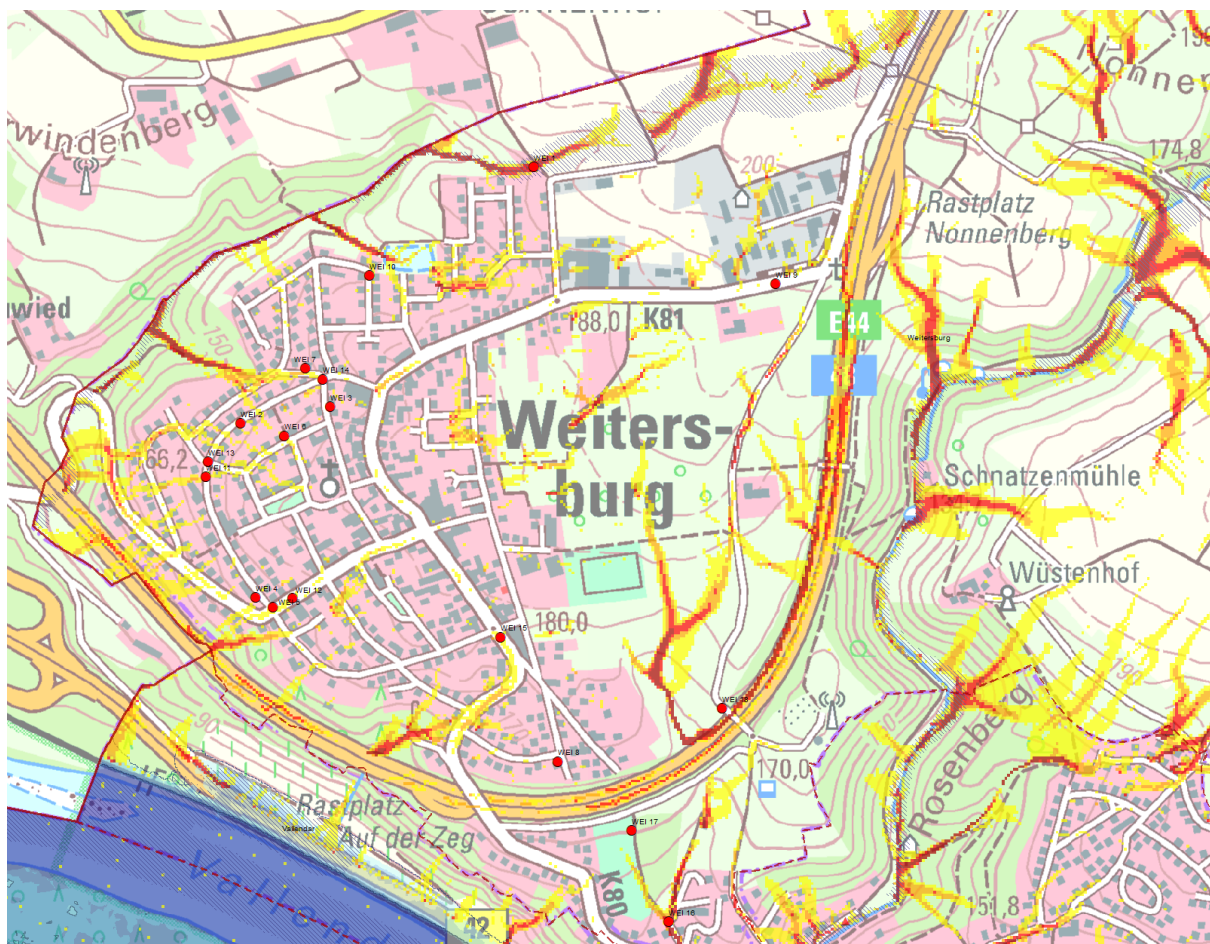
windenberg
Nonnen
174,8
WEI 1
200
Rastplatz
Nonnenberg
WEI 10
WEI 9
wied
188,0
K81
E44
Weitersburg
150
WEI 7
WEI 14
WEI 3
WEI 2
WEI 6
Weiters-
burg
66,2
WEI 13
WEI 11
Schnatzenmühle
Wüstenhof
WEI 4
WEI 5
WEI 12
WEI 15
180,0
WEI 20
190
170,0
WEI 8
Rosenberg
Rastplatz
Auf der Zeg
Vallendar
WEI 17
K80
WEI 16
151,8
42
Vallend